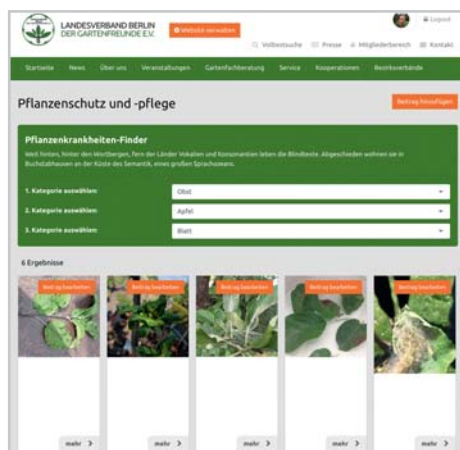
LANDESVERBAND BERLIN DER GARTENFREUNDE E.V.

Website verwalten

Logout

Volltextsuche Presse Mitgliederbereich Kontakt

Startseite News Über uns Veranstaltungen Gartenfachberatung Service Kooperationen Bezirksverbände

Pflanzenschutz und -pflege

Beitrag hinzufügen

Pflanzenkrankheiten-Finder

Weit hinten, hinter den Wortbergen, fern der Länder Vokalien und Konsonantien leben die Blindtexte. Abgeschieden wohnen sie in Buchstabhausen an der Küste des Semantik, eines großen Sprachozeans.

1. Kategorie auswählen: Obst

2. Kategorie auswählen: Apfel

3. Kategorie auswählen: Blatt

6 Ergebnisse

Beitrag bearbeiten

Beitrag bearbeiten

Beitrag bearbeiten

Beitrag bearbeiten

Beitrag bearbeiten

mehr >

mehr >

mehr >

mehr >

mehr >